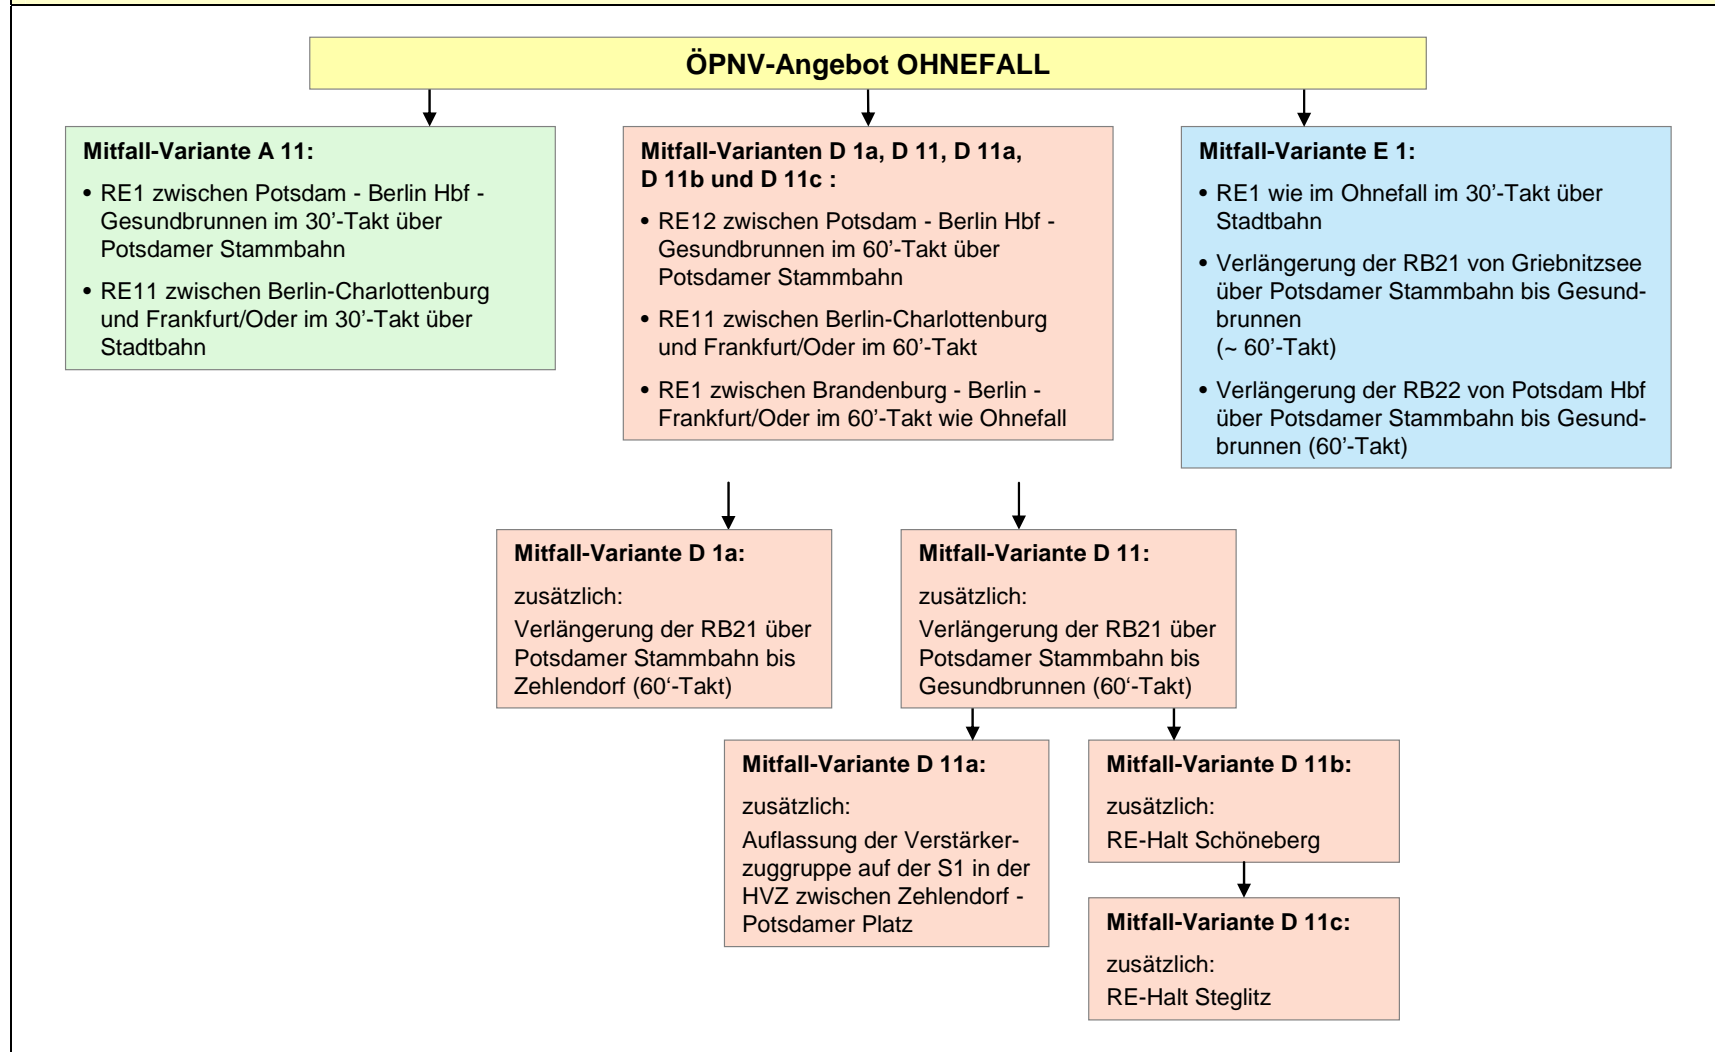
ÖPNV-Angebot OHNEFALL

Mitfall-Variante A 11:

• RE1 zwischen Potsdam - Berlin Hbf - Gesundbrunnen im 30'-Takt über Potsdamer Stammbahn

• RE11 zwischen Berlin-Charlottenburg und Frankfurt/Oder im 30'-Takt über Stadtbahn

Mitfall-Varianten D 1a, D 11, D 11a, D 11b und D 11c :

• RE12 zwischen Potsdam - Berlin Hbf - Gesundbrunnen im 60'-Takt über Potsdamer Stammbahn

• RE11 zwischen Berlin-Charlottenburg und Frankfurt/Oder im 60'-Takt

• RE1 zwischen Brandenburg - Berlin - Frankfurt/Oder im 60'-Takt wie Ohnefall

Mitfall-Variante E 1:

• RE1 wie im Ohnefall im 30'-Takt über Stadtbahn

• Verlängerung der RB21 von Griebnitzsee über Potsdamer Stammbahn bis Gesundbrunnen (~ 60'-Takt)

• Verlängerung der RB22 von Potsdam Hbf über Potsdamer Stammbahn bis Gesundbrunnen (60'-Takt)

Mitfall-Variante D 1a:

zusätzlich:

Verlängerung der RB21 über Potsdamer Stammbahn bis Zehlendorf (60'-Takt)

Mitfall-Variante D 11:

zusätzlich:

Verlängerung der RB21 über Potsdamer Stammbahn bis Gesundbrunnen (60'-Takt)

Mitfall-Variante D 11a:

zusätzlich:

Auflassung der Verstärkerzuggruppe auf der S1 in der HVZ zwischen Zehlendorf - Potsdamer Platz

Mitfall-Variante D 11b:

zusätzlich:

RE-Halt Schöneberg

Mitfall-Variante D 11c:

zusätzlich:

RE-Halt Steglitz